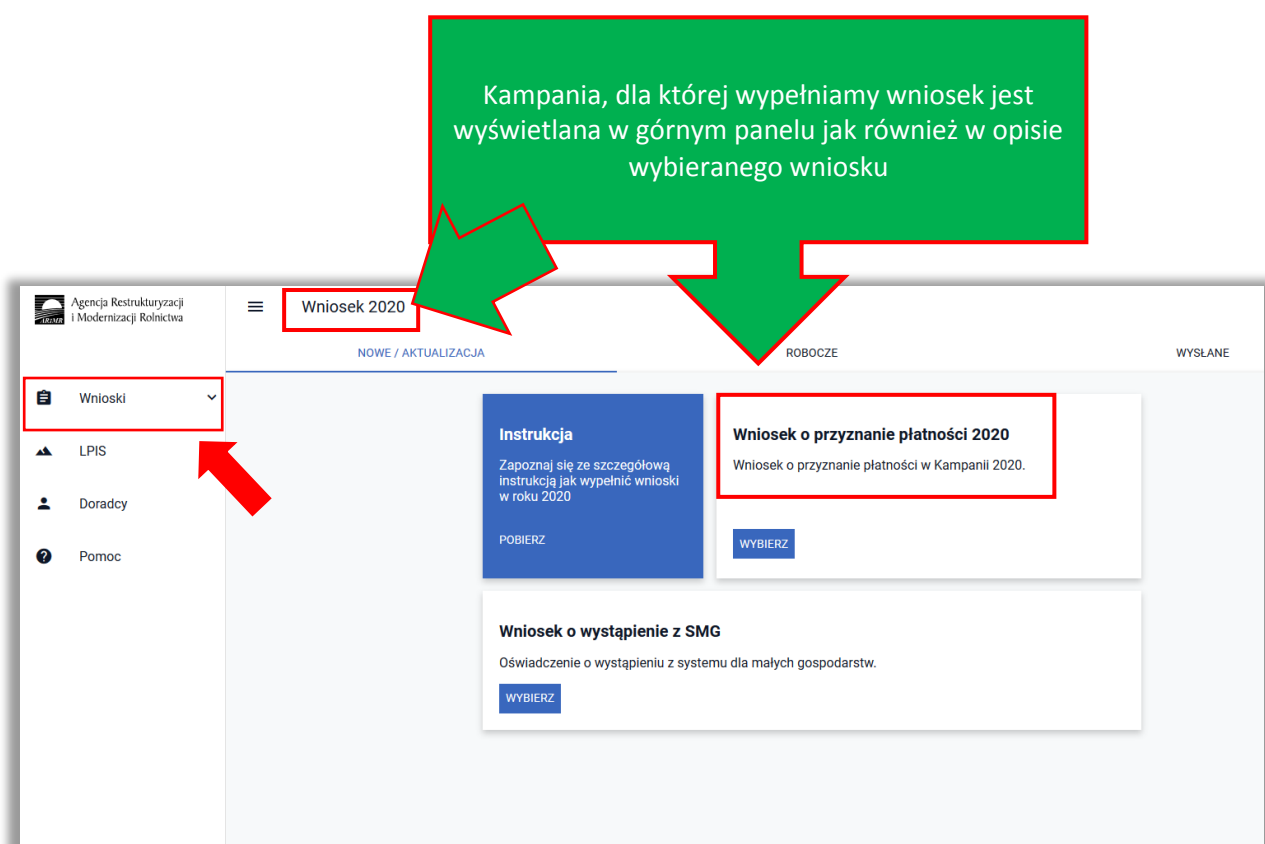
Kampania, dla której wypełniamy wniosek jest wyświetlana w górnym panelu jak również w opisie wybieranego wniosku

ARiMR Agencja Restrukturyzacji i Modernizacji Rolnictwa

Wniosek 2020

NOWE / AKTUALIZACJA

ROBOCZE

WYSŁANE

Wnioski

LPIS

Doradcy

Pomoc

Instrukcja

Zapoznaj się ze szczegółową instrukcją jak wypełnić wnioski w roku 2020

POBIERZ

Wniosek o przyznanie płatności 2020

Wniosek o przyznanie płatności w Kampanii 2020.

WYBIERZ

Wniosek o wystąpienie z SMG

Oświadczenie o wystąpieniu z systemu dla małych gospodarstw.

WYBIERZ